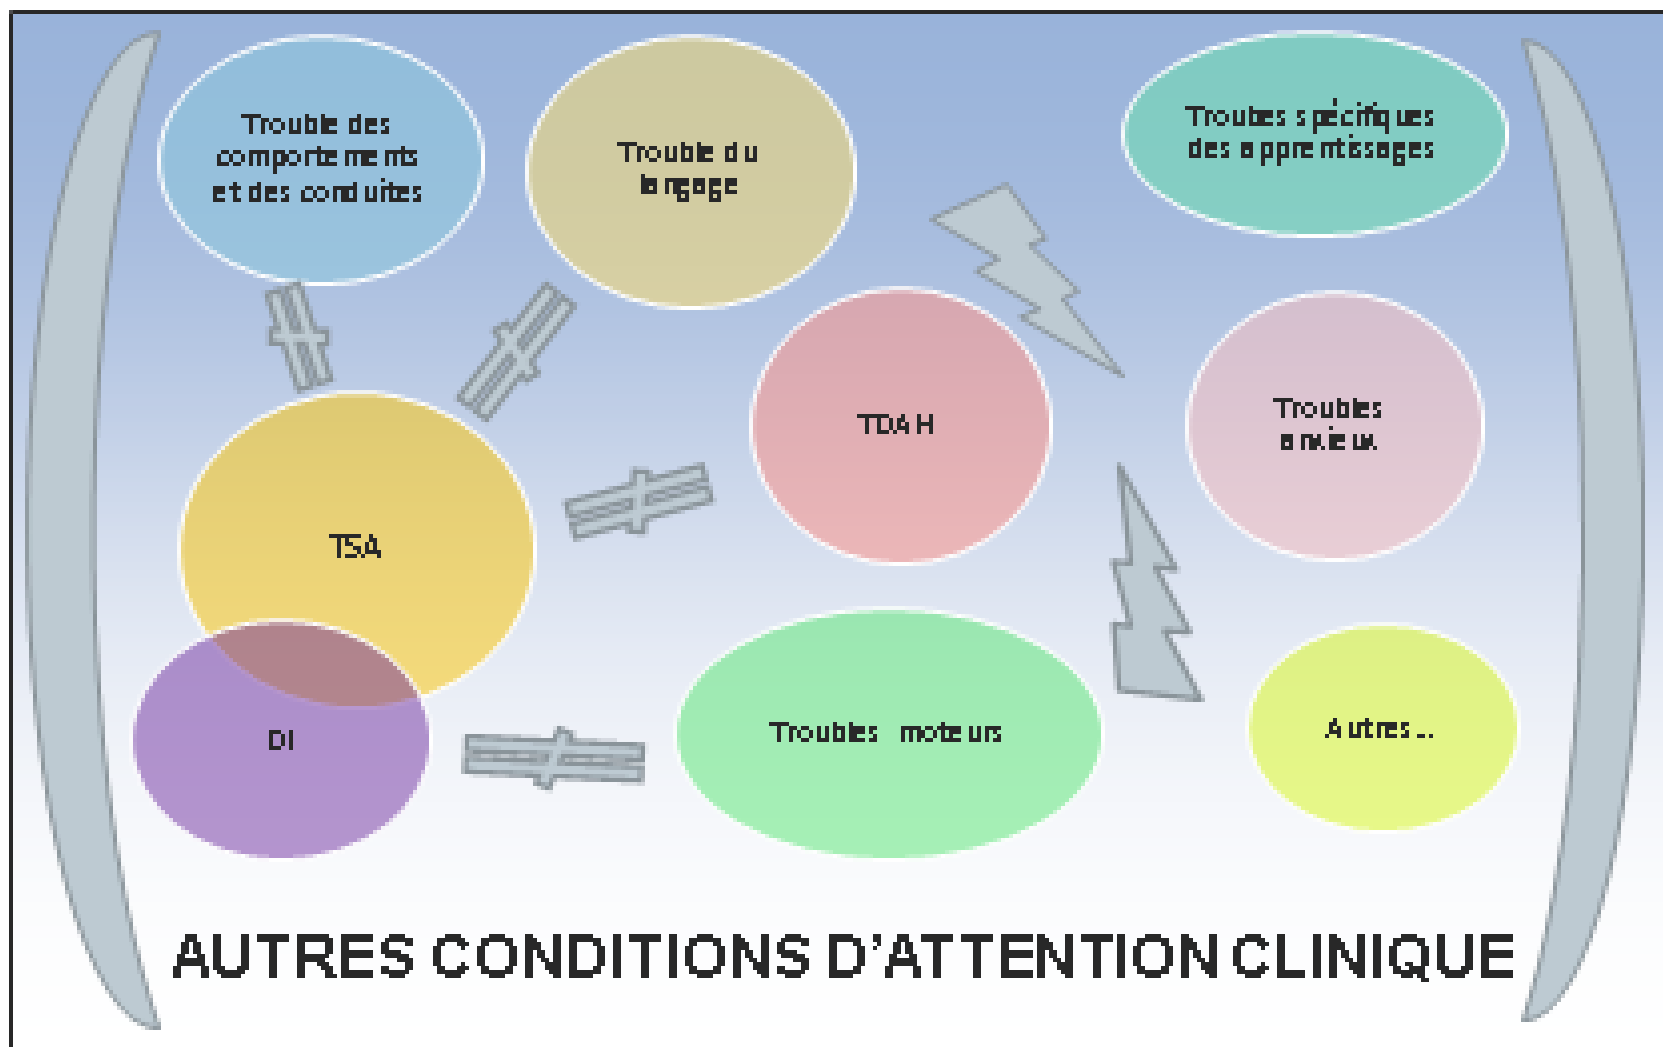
Trouble des comportements et des conduites

Trouble du langage

Troubles spécifiques des apprentissages

TDAH

Troubles anxieux

TSA

DI

Troubles moteurs

Autres…

AUTRES CONDITIONS D'ATTENTION CLINIQUE